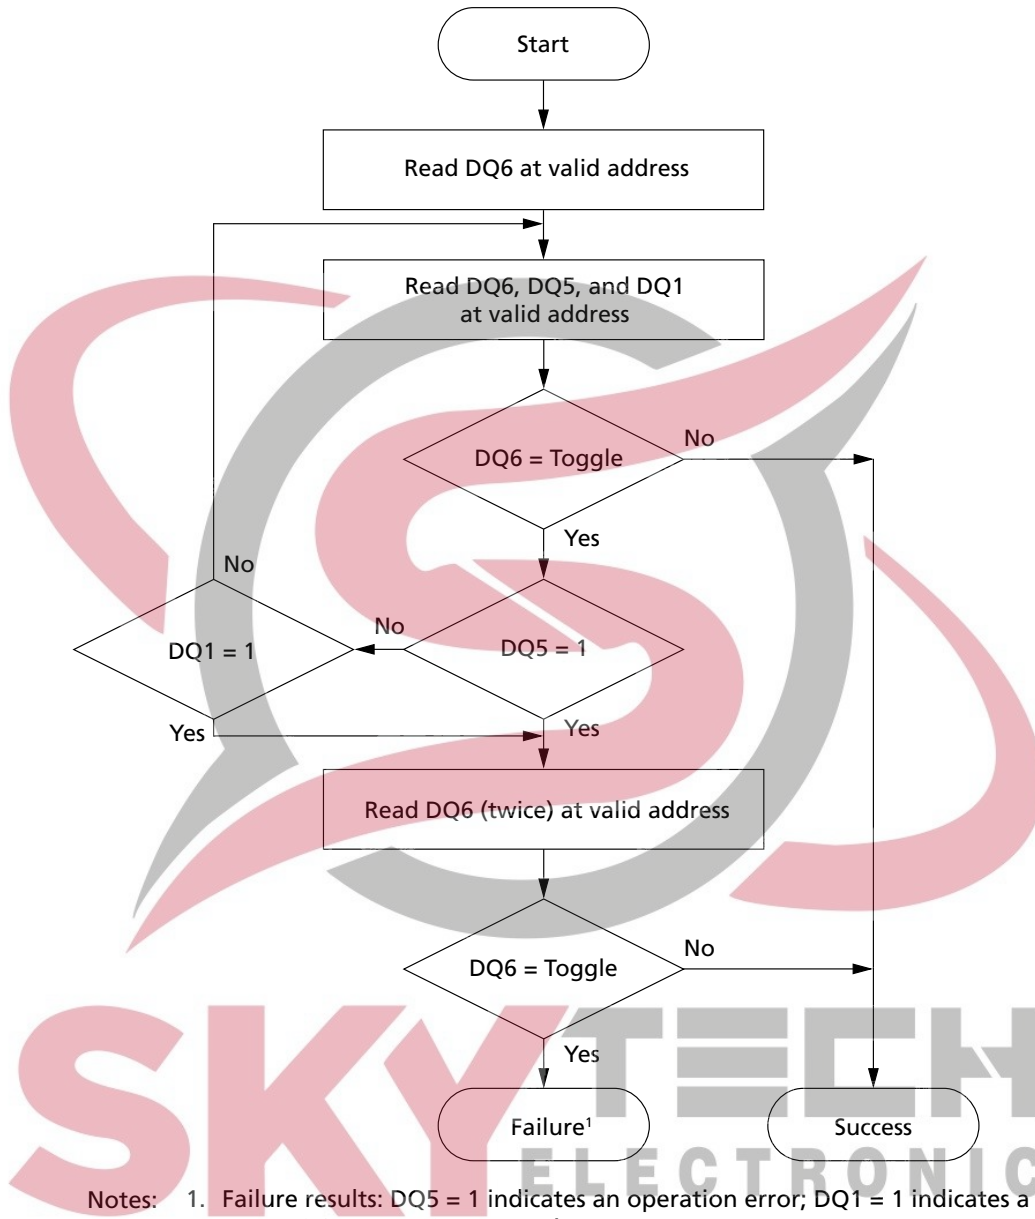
Start

Read DQ6 at valid address

Read DQ6, DQ5, and DQ1 at valid address

DQ6 = Toggle

No

Yes

No

DQ1 = 1

No

DQ5 = 1

Yes

Yes

Read DQ6 (twice) at valid address

DQ6 = Toggle

No

Yes

Failure$^1$

Success

SKYTECH ELECTRONIC

Notes: 1. Failure results: DQ5 = 1 indicates an operation error; DQ1 = 1 indicates a